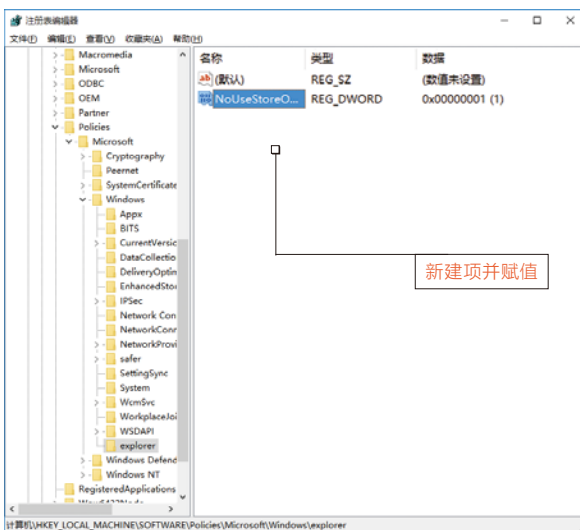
注册表编辑器

文件(F) 编辑(E) 查看(V) 收藏夹(A) 帮助(H)

Macromedia
Microsoft
ODBC
OEM
Partner
Policies
Microsoft
Cryptography
Peernet
SystemCertificate
Windows
Appx
BITS
CurrentVersic
DataCollectio
DeliveryOptin
EnhancedStor
IPSec
Network Con
NetworkConr
NetworkProvi
safer
SettingSync
System
WcmSvc
WorkplaceJoi
WSDAPI
explorer
Windows Defend
Windows NT
RegisteredApplications

| 名称 | 类型 | 数据 |
|---|---|---|
| (默认) | REG_SZ | (数值未设置) |
| NoUseStoreO... | REG_DWORD | 0x00000001 (1) |

新建项并赋值

计算机\HKEY_LOCAL_MACHINE\SOFTWARE\Policies\Microsoft\Windows\explorer